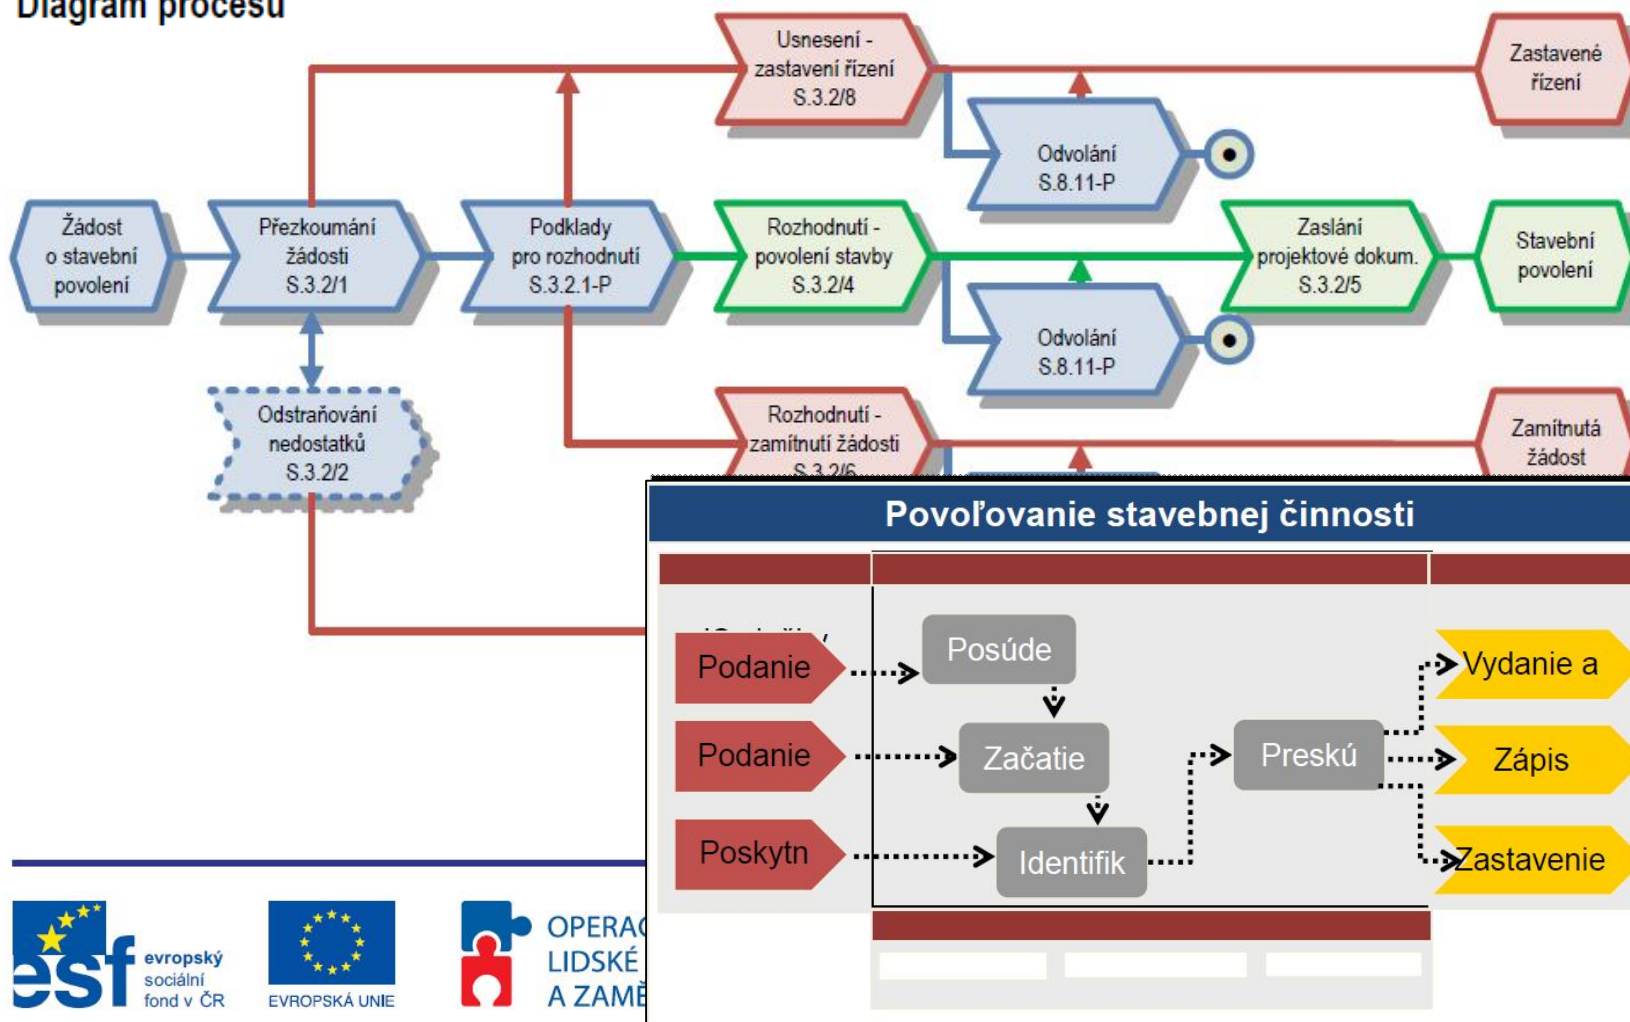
Diagram procesu

Usnesení - zastavení řízení S.3.2/8

Zastavené řízení

Odvolání S.8.11-P

Žádost o stavební povolení

Přezkoumání žádosti S.3.2/1

Podklady pro rozhodnutí S.3.2.1-P

Rozhodnutí - povolení stavby S.3.2/4

Zaslání projektové dokum. S.3.2/5

Stavební povolení

Odvolání S.8.11-P

Odstraňování nedostatků S.3.2/2

Rozhodnutí - zamítnutí žádosti S.3.2/6

Zamítnutá žádost

Povoľovanie stavebnej činnosti

Podanie

Podanie

Poskytn

Posúde

Začatie

Identifik

Preskú

Vydanie a

Zápis

Zastavenie

evropský sociální fond v ČR

EVROPSKÁ UNIE

OPERAC LIDSKÉ A ZAMĚ